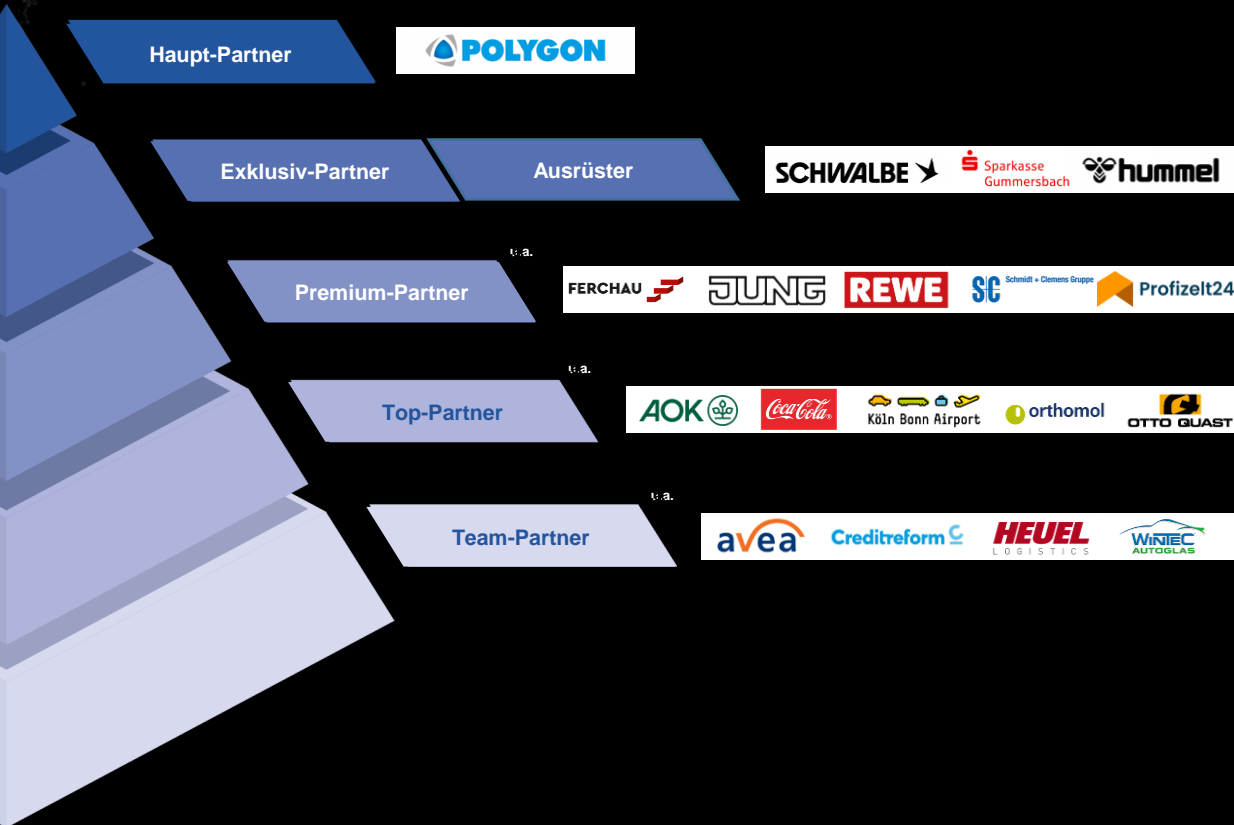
Haupt-Partner

POLYGON

Exklusiv-Partner

Ausrüster

SCHWALBE

Sparkasse Gummersbach

hummel

u.a.

Premium-Partner

FERCHAU

JUNG

REWE

SC Schmidt + Clemens Gruppe

Profizeit24

u.a.

Top-Partner

AOK

Coca-Cola

Köln Bonn Airport

orthomol

OTTO QUAST

u.a.

Team-Partner

avea

Creditreform

HEUEL LOGISTICS

WINTEC AUTOGLAS